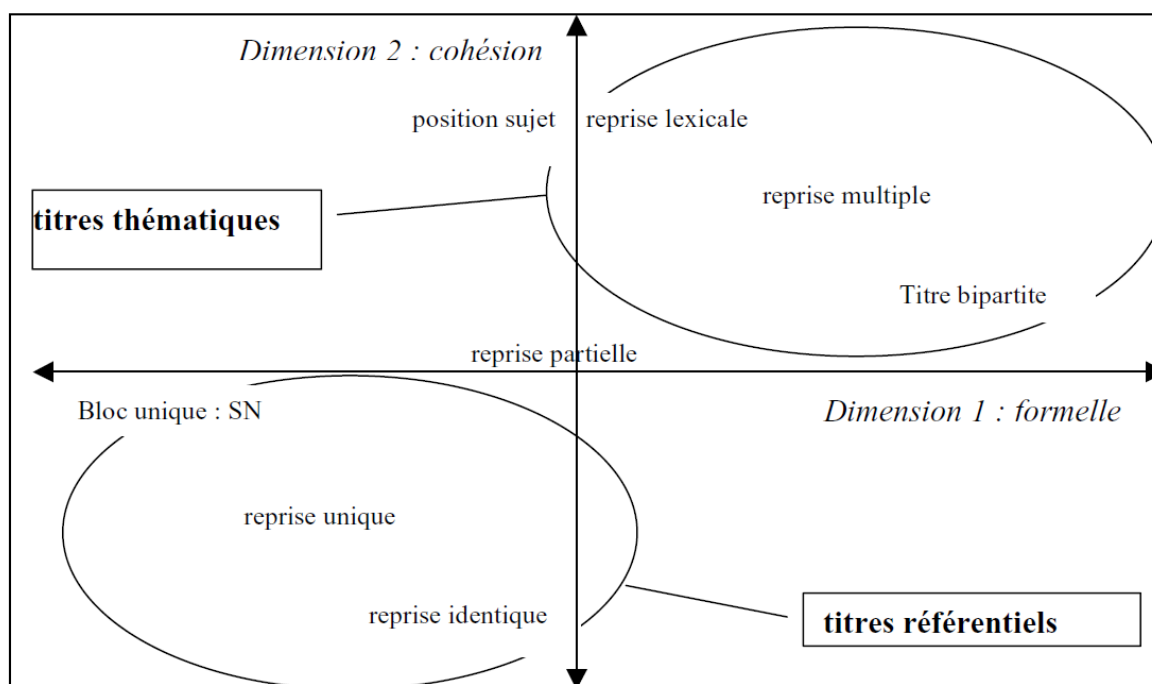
Dimension 2 : cohésion

position sujet

reprise lexicale

titres thématiques

reprise multiple

Titre bipartite

reprise partielle

Bloc unique : SN

Dimension 1 : formelle

reprise unique

reprise identique

titres référentiels